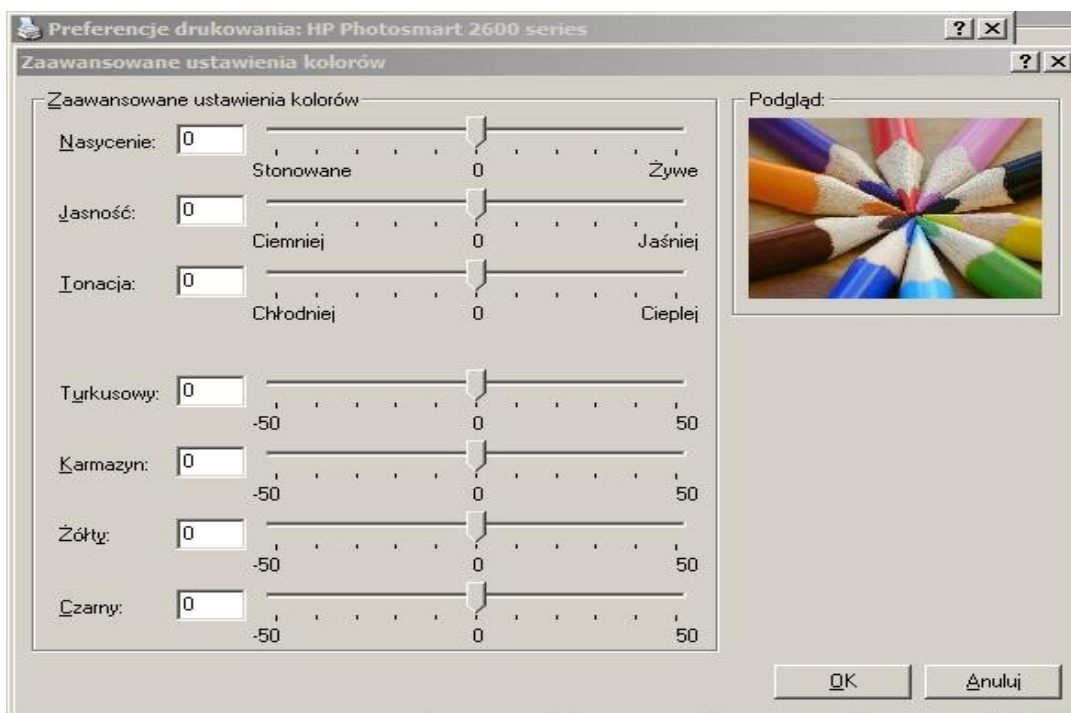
Preferencje drukowania: HP Photosmart 2600 series ? X

Zaawansowane ustawienia kolorów ? X

Zaawansowane ustawienia kolorów

Nasycenie: 0
Stonowane 0 Żywe

Jasność: 0
Ciemniej 0 Jaśniej

Tonacja: 0
Chłodniej 0 Cieplej

Turkusowy: 0
-50 0 50

Karmazyn: 0
-50 0 50

Żółty: 0
-50 0 50

Czarny: 0
-50 0 50

Podgląd:

OK Anuluj